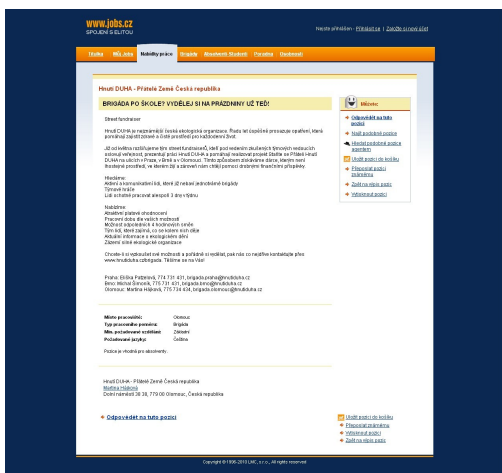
www.jobs.cz
SPOJENÍ S ELITOU

Nejste přihlášen - Přihlásit se | Založte si nový účet

Hledej | Můj Jobs | Nabídky práce | Firmy | Absolventi/Studenti | Poradna | Osobnosti

Hnutí DUHA - Přátelé Země Česká republika

BRIGÁDA PO ŠKOLE? VYDĚLEJ SI NA PRÁZDNINY UŽ TEĎ!

Street fundraiser

Hnutí DUHA je nejznámější česká ekologická organizace. Řadu let úspěšně prosazuje opatření, která pomáhají zajistit zdravé a čisté prostředí pro každodenní život.

Již od května rozšiřujeme tým street fundraiserů, kteří pod vedením zkušených týmových vedoucích oslovují veřejnost, prezentují práci Hnutí DUHA a pomáhají realizovat projekt Staňte se Přítelem Hnutí DUHA na ulicích v Praze, v Brně a v Olomouci. Tímto způsobem získáváme dárce, kterým není lhostejné prostředí, ve kterém žijí a zároveň nám chtějí pomoci drobnými finančními příspěvky.

Hledáme:
Aktivní a komunikativní lidi, které již nebaví jednotvárné brigády
Týmové hráče
Lidi schopné pracovat alespoň 3 dny v týdnu

Nabízíme:
Atraktivní platové ohodnocení
Pracovní dobu dle vašich možností
Možnost odpoledních 4 hodinových směn
Tým lidí, který zajímá, co se kolem nich děje
Aktuální informace o ekologickém dění
Zázemí silné ekologické organizace

Chcete-li si vyzkoušet své možnosti a pořádně si vydělat, pak nás co nejdříve kontaktujte přes www.hnutiduha.cz/brigada. Těšíme se na Vás!

Praha: Eliška Patzeltová, 774 731 431, brigada.praha@hnutiduha.cz
Brno: Michal Šimoník, 775 731 431, brigada.brno@hnutiduha.cz
Olomouc: Martina Hájková, 774 734 434, brigada.olomouc@hnutiduha.cz

| Místo pracoviště: | Olomouc |
|---|---|
| Typ pracovního poměru: | Brigáda |
| Min. požadované vzdělání: | Základní |
| Požadovaný jazyk: | Čeština |

Pozice je vhodná pro absolventy.

Hnutí DUHA - Přátelé Země Česká republika
Martina Hájková
Dolní náměstí 38 38, 779 00 Olomouc, Česká republika

Odpovědět na tuto pozici

Můžete:
Odpovědět na tuto pozici
Najít podobné pozice
Hledat podobné pozice agentem
Uložit pozici do košíku
Přeposlat pozici známému
Zaslat na vlastní email
Vytisknout pozici

Uložit pozici do košíku
Přeposlat známému
Vytisknout pozici
Zaslat na vlastní email

Copyright © 1996-2010 LMC, s.r.o., All rights reserved